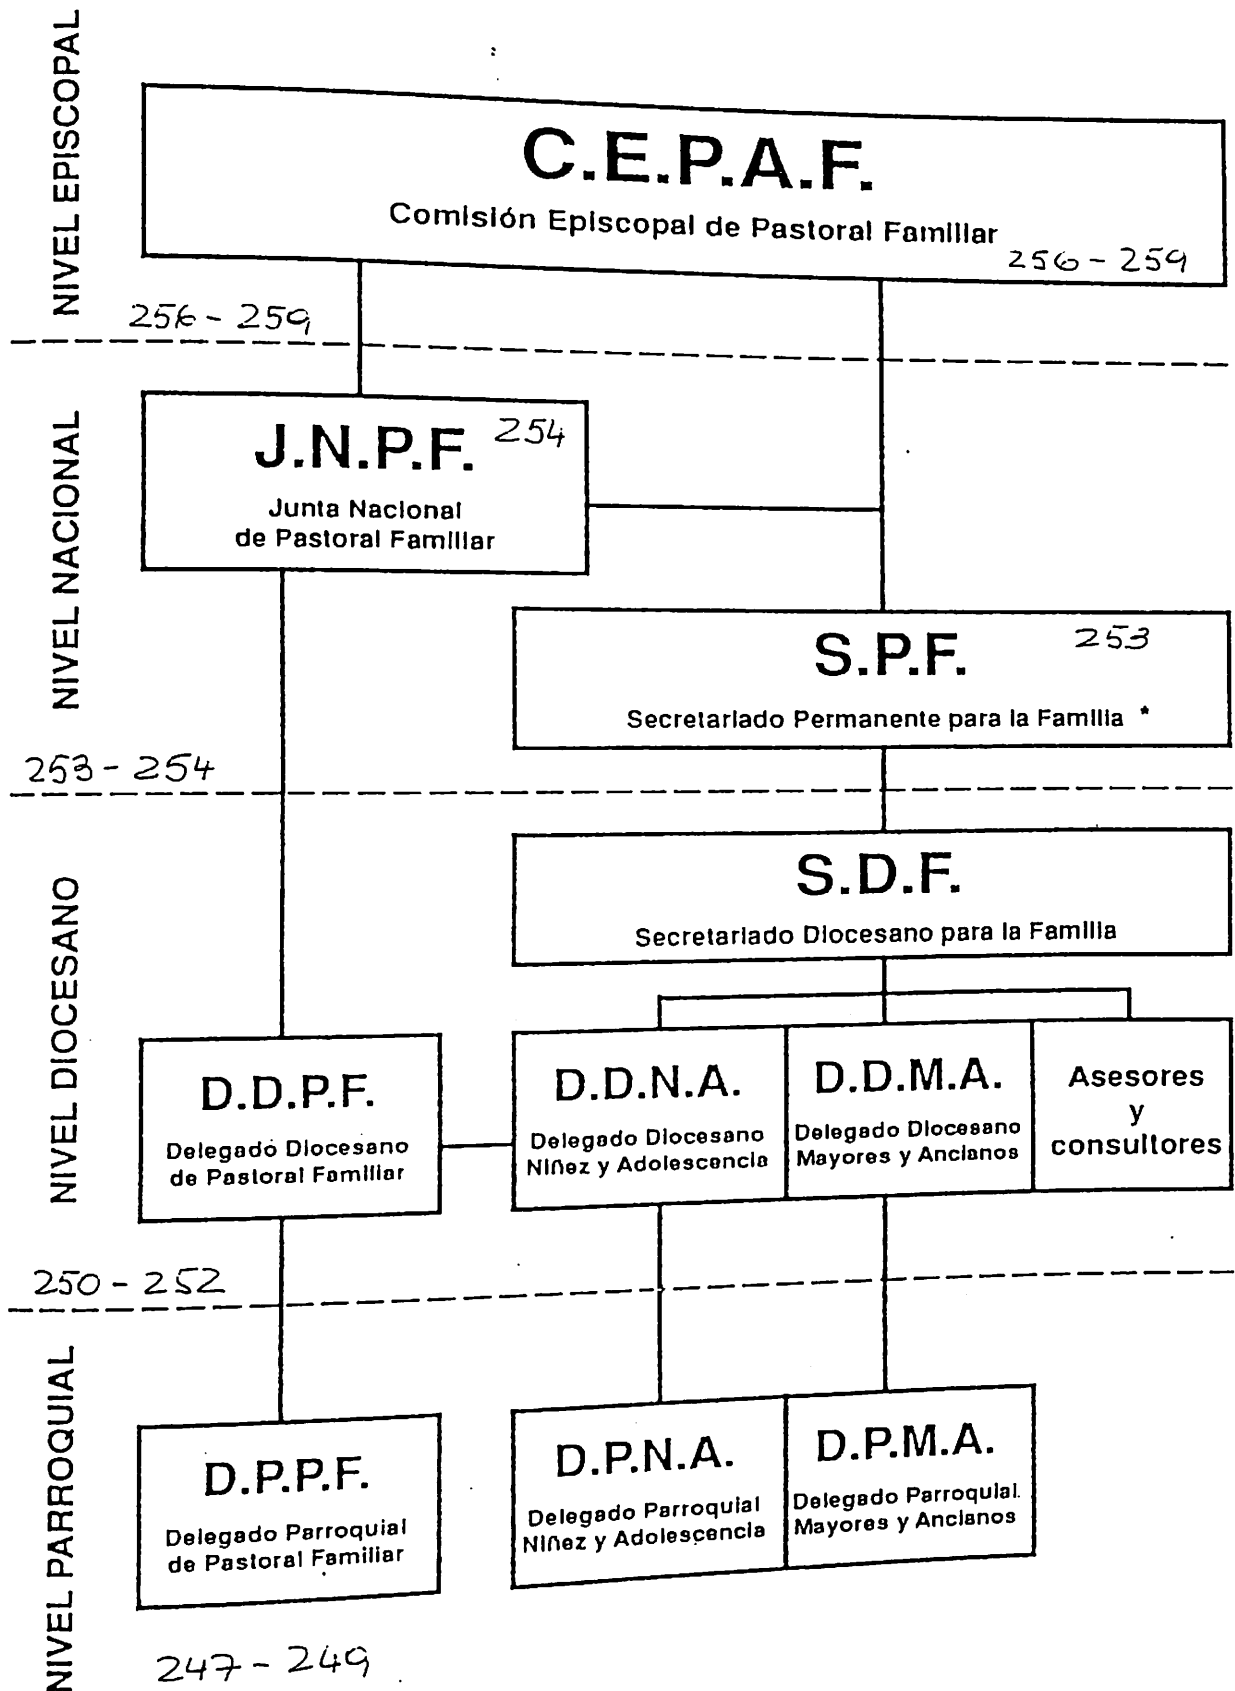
NIVEL EPISCOPAL

C.E.P.A.F.
Comisión Episcopal de Pastoral Familiar
256 - 259

256 - 259

NIVEL NACIONAL

J.N.P.F. 254
Junta Nacional de Pastoral Familiar

S.P.F. 253
Secretariado Permanente para la Familia *

253 - 254

NIVEL DIOCESANO

S.D.F.
Secretariado Diocesano para la Familia

D.D.P.F.
Delegado Diocesano de Pastoral Familiar

D.D.N.A.
Delegado Diocesano Niñez y Adolescencia

D.D.M.A.
Delegado Diocesano Mayores y Ancianos

Asesores y consultores

250 - 252

NIVEL PARROQUIAL

D.P.P.F.
Delegado Parroquial de Pastoral Familiar

D.P.N.A.
Delegado Parroquial Niñez y Adolescencia

D.P.M.A.
Delegado Parroquial Mayores y Ancianos

247 - 249